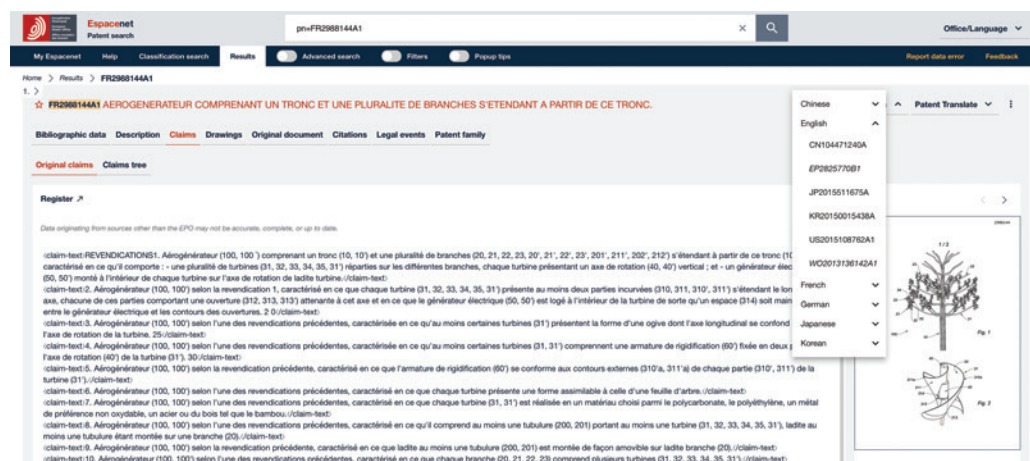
Espacenet
Patent search

pn=FR2988144A1

Office/Language

My Espacenet Help Classification search Results Advanced search Filters Popup tips Report data error Feedback

Home > Results > FR2988144A1

1. >

FR2988144A1 AEROGENERATEUR COMPRENANT UN TRONC ET UNE PLURALITE DE BRANCHES S'ETENDANT A PARTIR DE CE TRONC.

Patent Translate

Bibliographic data Description Claims Drawings Original document Citations Legal events Patent family

Original claims Claims tree

Register ↗

Data originating from sources other than the EPO may not be accurate, complete, or up to date.

‹claim-text›REVENDICATIONS1. Aérogénérateur (100, 100`) comprenant un tronc (10, 10') et une pluralité de branches (20, 21, 22, 23, 20', 21', 22', 23', 201', 211', 202', 212') s'étendant à partir de ce tronc (10 caractérisé en ce qu'il comporte : - une pluralité de turbines (31, 32, 33, 34, 35, 31') réparties sur les différentes branches, chaque turbine présentant un axe de rotation (40, 40') vertical ; et - un générateur élec (50, 50') monté à l'intérieur de chaque turbine sur l'axe de rotation de ladite turbine.‹/claim-text›
‹claim-text›2. Aérogénérateur (100, 100') selon la revendication 1, caractérisé en ce que chaque turbine (31, 32, 33, 34, 35, 31') présente au moins deux parties incurvées (310, 311, 310', 311') s'étendant le lon axe, chacune de ces parties comportant une ouverture (312, 313, 313') attenante à cet axe et en ce que le générateur électrique (50, 50') est logé à l'intérieur de la turbine de sorte qu'un espace (314) soit main entre le générateur électrique et les contours des ouvertures. 2 0‹/claim-text›
‹claim-text›3. Aérogénérateur (100, 100') selon l'une des revendications précédentes, caractérisée en ce qu'au moins certaines turbines (31') présentent la forme d'une ogive dont l'axe longitudinal se confond l'axe de rotation de la turbine. 25‹/claim-text›
‹claim-text›4. Aérogénérateur (100, 100') selon l'une des revendications précédentes, caractérisée en ce qu'au moins certaines turbines (31, 31') comprennent une armature de rigidification (60') fixée en deux l'axe de rotation (40') de la turbine (31'). 30‹/claim-text›
‹claim-text›5. Aérogénérateur (100, 100') selon la revendication précédente, caractérisé en ce que l'armature de rigidification (60') se conforme aux contours externes (310'a, 311'a) de chaque partie (310', 311') de la turbine (31').‹/claim-text›
‹claim-text›6. Aérogénérateur (100, 100') selon l'une des revendications précédentes, caractérisé en ce que chaque turbine présente une forme assimilable à celle d'une feuille d'arbre.‹/claim-text›
‹claim-text›7. Aérogénérateur (100, 100') selon l'une des revendications précédentes, caractérisé en ce que chaque turbine (31, 31') est réalisée en un matériau choisi parmi le polycarbonate, le polyéthylène, un métal de préférence non oxydable, un acier ou du bois tel que le bambou.‹/claim-text›
‹claim-text›8. Aérogénérateur (100, 100') selon l'une des revendications précédentes, caractérisé en ce qu'il comprend au moins une tubulure (200, 201) portant au moins une turbine (31, 32, 33, 34, 35, 31'), ladite au moins une tubulure étant montée sur une branche (20).‹/claim-text›
‹claim-text›9. Aérogénérateur (100, 100') selon la revendication précédente, caractérisé en ce que ladite au moins une tubulure (200, 201) est montée de façon amovible sur ladite branche (20).‹/claim-text›
‹claim-text›10. Aérogénérateur (100, 100') selon l'une des revendications précédentes, caractérisé en ce que chaque branche (20, 21, 22, 23) comprend plusieurs turbines (31, 32, 33, 34, 35, 31')

Chinese
English
CN104471240A
EP2825770B1
JP2015511675A
KR20150015438A
US20150108762A1
WO2013136142A1
French
German
Japanese
Korean

1/2
Fig. 1
Fig. 2